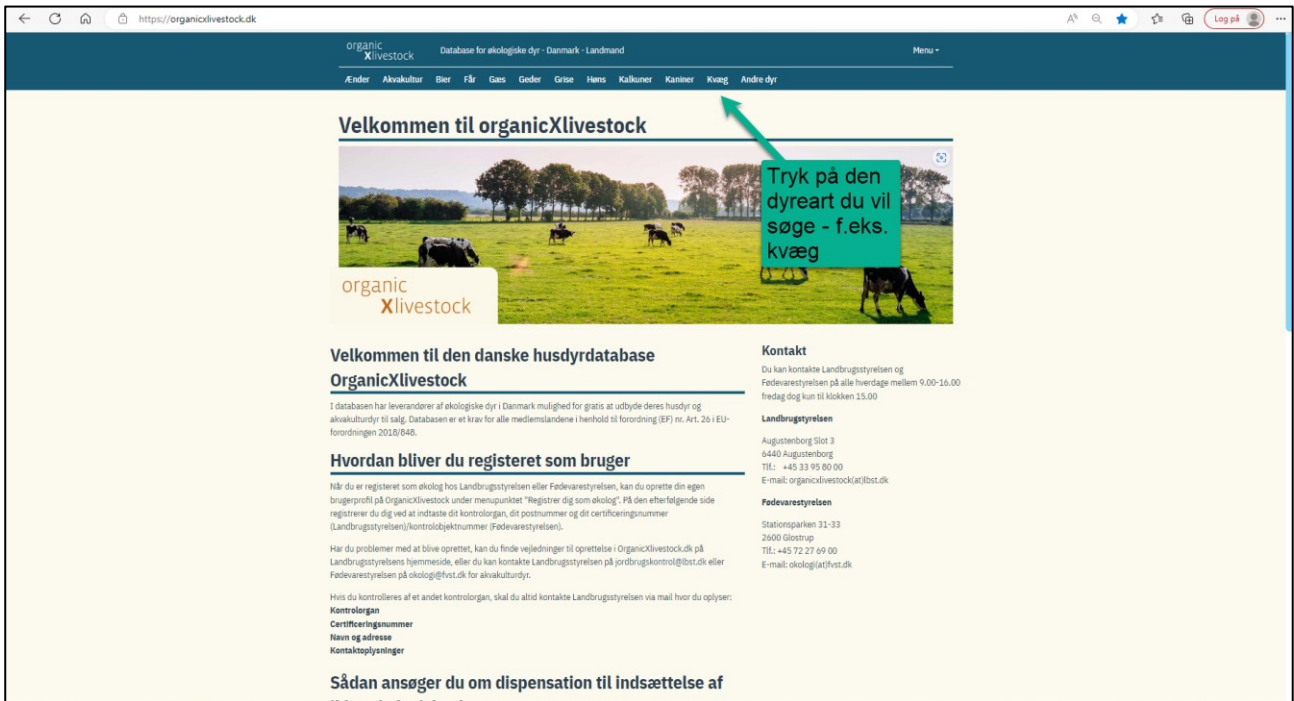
https://organicxlivestock.dk

Log på

organic Xlivestock Database for økologiske dyr - Danmark - Landmand Menu

Ænder Akvakultur Bier Får Gæs Geder Grise Høns Kalkuner Kaniner Kvæg Andre dyr

Velkommen til organicXlivestock

Tryk på den dyreart du vil søge - f.eks. kvæg

organic Xlivestock

Velkommen til den danske husdyrdatabase OrganicXlivestock

I databasen har leverandører af økologiske dyr i Danmark mulighed for gratis at udbyde deres husdyr og akvakulturdyr til salg. Databasen er et krav for alle medlemslandene i henhold til forordning (EF) nr. Art. 26 i EU-forordningen 2018/848.

Hvordan bliver du registeret som bruger

Når du er registeret som økolog hos Landbrugsstyrelsen eller Fødevarestyrelsen, kan du oprette din egen brugerprofil på OrganicXlivestock under menupunktet "Registrer dig som økolog". På den efterfølgende side registrerer du dig ved at indtaste dit kontrolorgan, dit postnummer og dit certificeringsnummer (Landbrugsstyrelsen)/kontrolobjektnummer (Fødevarestyrelsen).

Har du problemer med at blive oprettet, kan du finde vejledninger til oprettelse i OrganicXlivestock.dk på Landbrugsstyrelsens hjemmeside, eller du kan kontakte Landbrugsstyrelsen på jordbrugskontrol@lbst.dk eller Fødevarestyrelsen på okologi@fvst.dk for akvakulturdyr.

Hvis du kontrolleres af et andet kontrolorgan, skal du altid kontakte Landbrugsstyrelsen via mail hvor du oplyser:
Kontrolorgan
Certificeringsnummer
Navn og adresse
Kontaktoplysninger

Sådan ansøger du om dispensation til indsættelse af

Kontakt

Du kan kontakte Landbrugsstyrelsen og Fødevarestyrelsen på alle hverdage mellem 9.00-16.00 fredag dog kun til klokken 15.00

Landbrugsstyrelsen

Augustenborg Slot 3
6440 Augustenborg
Tlf.: +45 33 95 80 00
E-mail: organicxlivestock(at)lbst.dk

Fødevarestyrelsen

Stationsparken 31-33
2600 Glostrup
Tlf.: +45 72 27 69 00
E-mail: okologi(at)fvst.dk